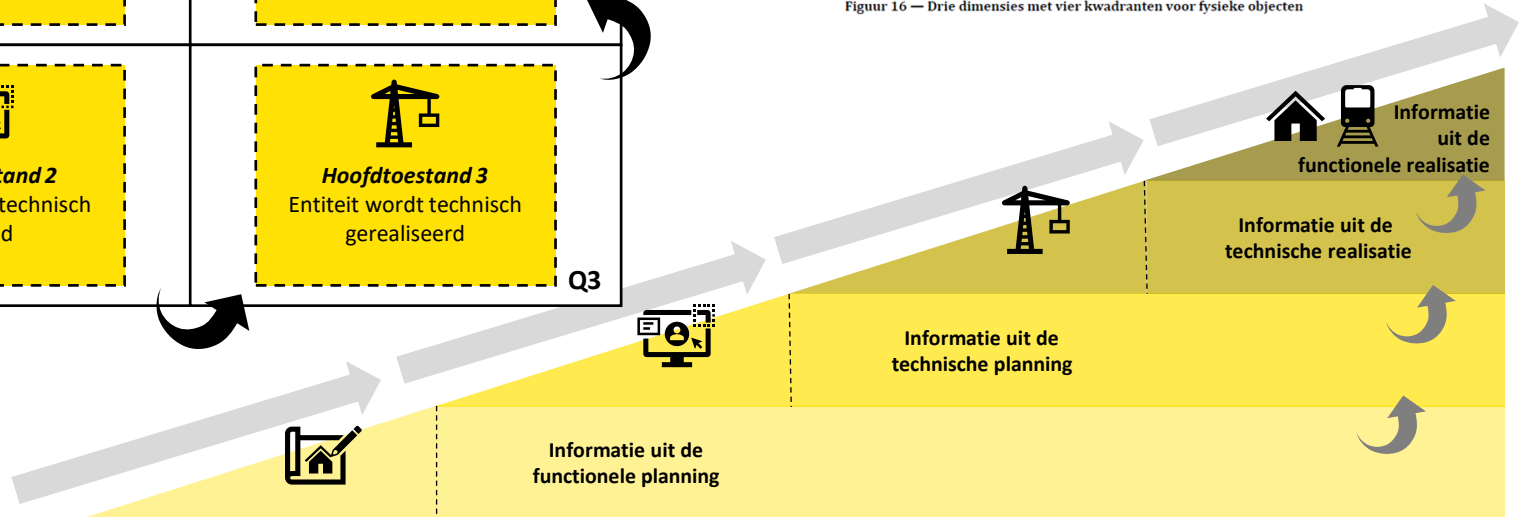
Figuur 16 — Drie dimensies met vier kwadranten voor fysieke objecten

tand 2
technisch
d

Hoofdtoestand 3
Entiteit wordt technisch gerealiseerd

Q3

Informatie uit de functionele realisatie

Informatie uit de technische realisatie

Informatie uit de technische planning

Informatie uit de functionele planning